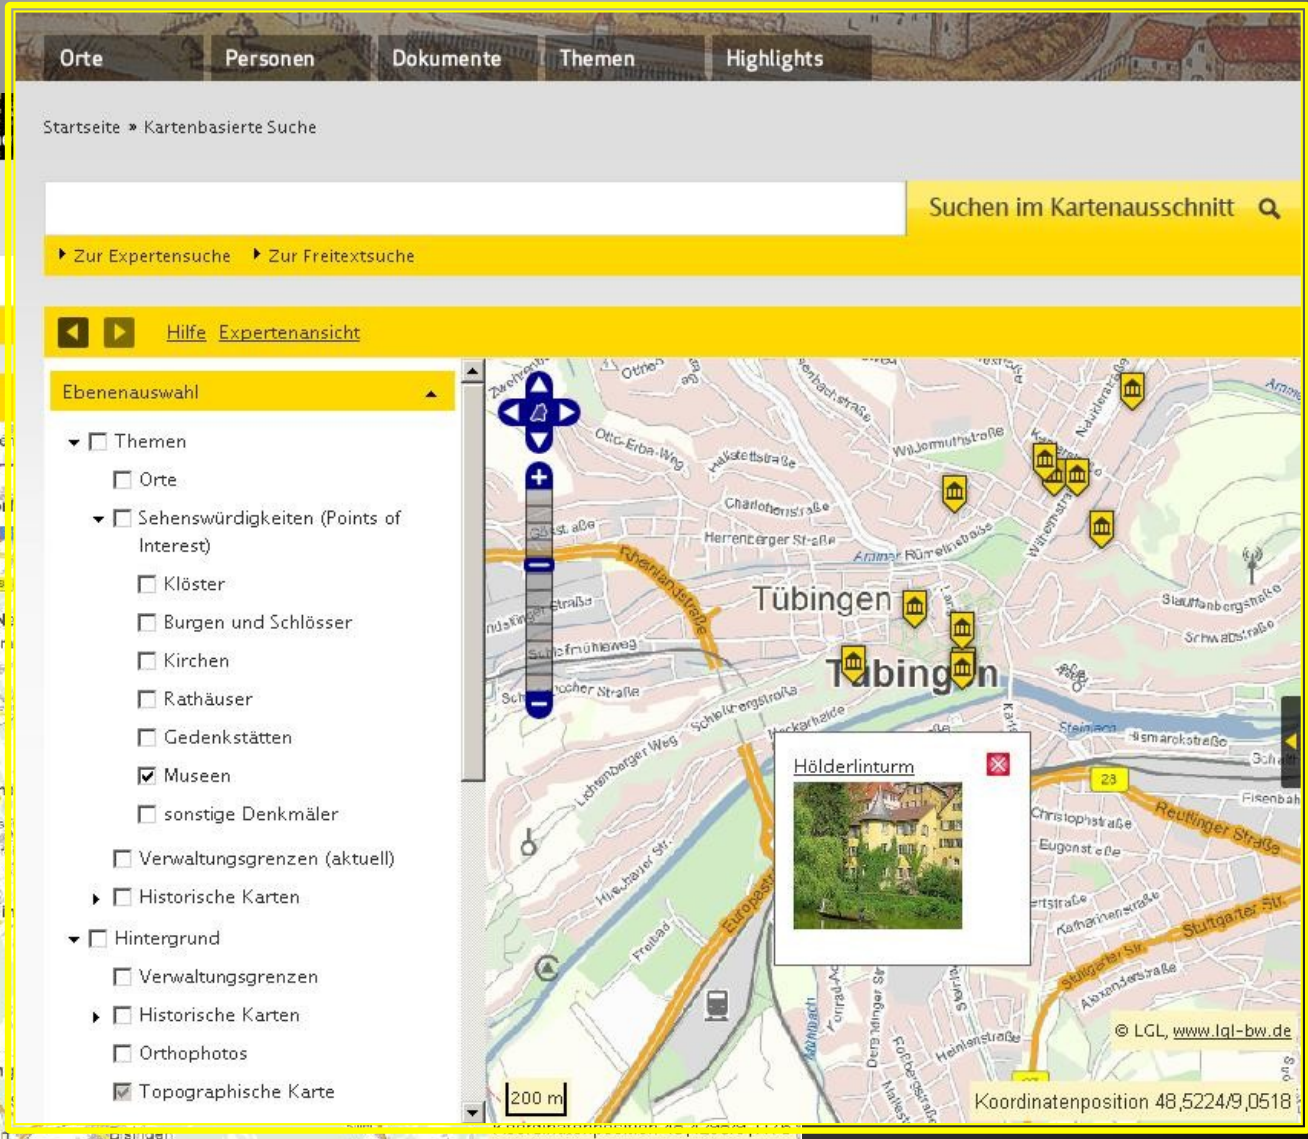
Orte Personen Dokumente Themen Highlights

Startseite » Kartenbasierte Suche

Suchen im Kartenausschnitt

Zur Expertensuche Zur Freitextsuche

Hilfe Expertenansicht

Ebenenauswahl

Themen
Orte
Sehenswürdigkeiten (Points of Interest)
Klöster
Burgen und Schlösser
Kirchen
Rathäuser
Gedenkstätten
Museen
sonstige Denkmäler
Verwaltungsgrenzen (aktuell)
Historische Karten
Hintergrund
Verwaltungsgrenzen
Historische Karten
Orthophotos
Topographische Karte

Otto-Erba-Weg
Hallstattstraße
Wilhelmstraße
Charlottenstraße
Herrenberger Straße
Rümelinstraße
Rheinlandstraße
Tübingen
Tübingen
Stauffenbergstraße
Schwabstraße
Schleifmühleweg
Schlachthausstraße
Neckarhalde
Lichtenberger Weg
Steinlach
Bismarckstraße
Christophstraße
Eugenstraße
Reutlinger Straße
Katharinenstraße
Stuttgarter Str.
Alexanderstraße
Europastraße
Hirschauer Str.
Freibad
Heinlenstraße
23

Hölderlinturm

© LGL, www.lgl-bw.de
200 m
Koordinatenposition 48,5224/9,0518